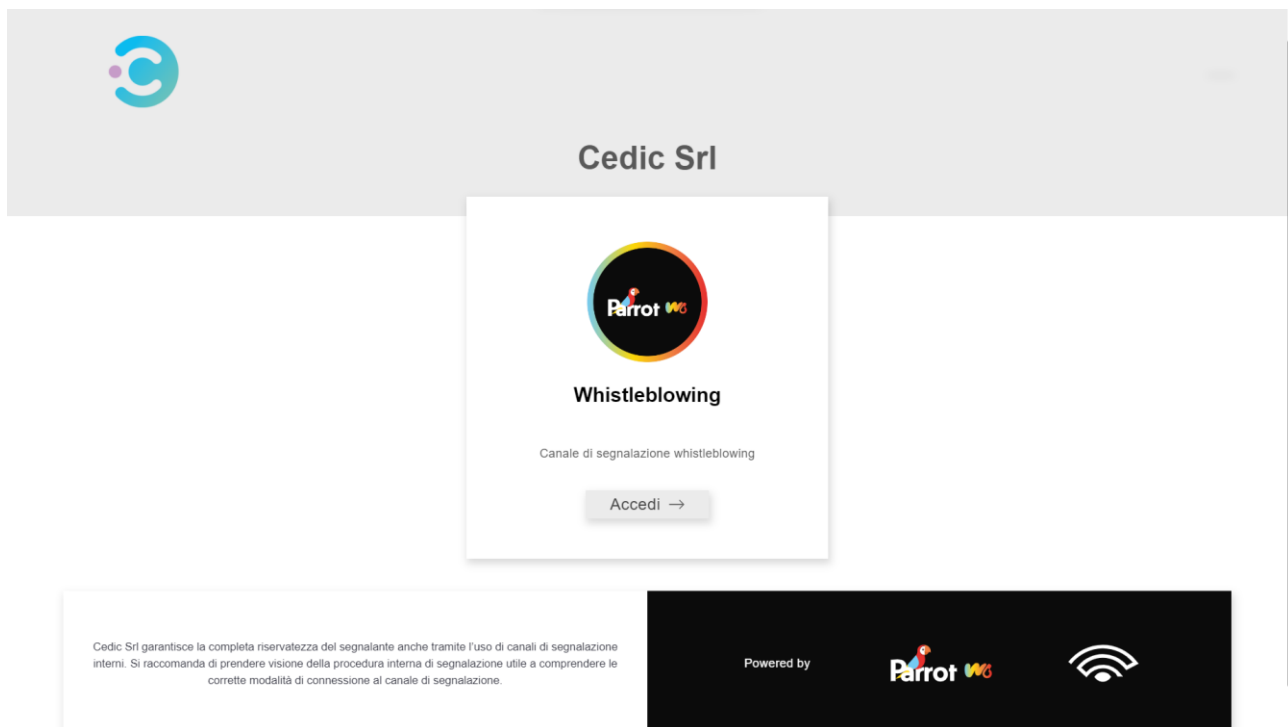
Cedic Srl

Parrot WB

Whistleblowing

Canale di segnalazione whistleblowing

Accedi →

Cedic Srl garantisce la completa riservatezza del segnalante anche tramite l'uso di canali di segnalazione interni. Si raccomanda di prendere visione della procedura interna di segnalazione utile a comprendere le corrette modalità di connessione al canale di segnalazione.

Powered by

Parrot WB